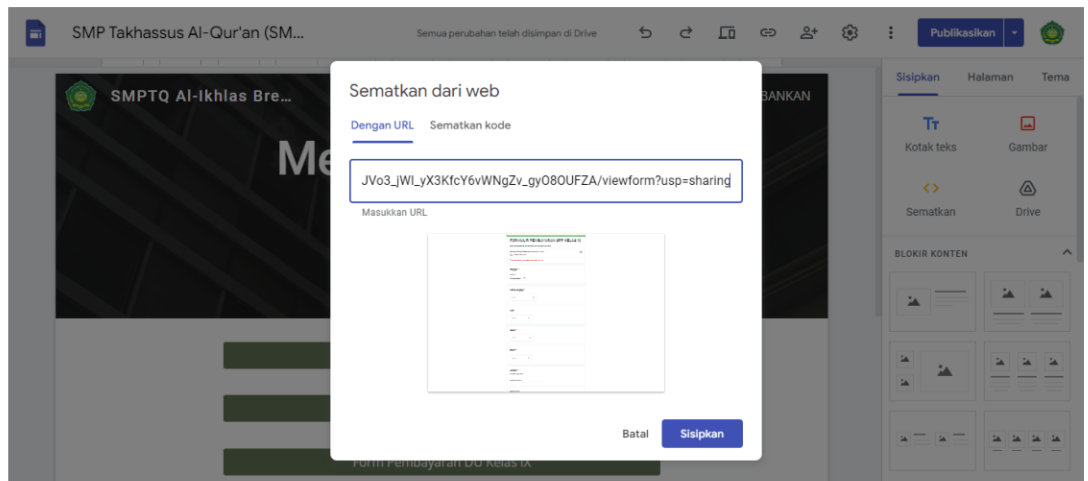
SMP Takhassus Al-Qur'an (SM...

Semua perubahan telah disimpan di Drive

Publikasikan

Sisipkan Halaman Tema

Kotak teks Gambar

Sematkan Drive

BLOKIR KONTEN

SMPTQ Al-Ikhlas Bre...

BANKAN

Me

Sematkan dari web

Dengan URL Sematkan kode

JVo3_jWl_yX3KfcY6vWNgZv_gyO8OUFZA/viewform?usp=sharing

Masukkan URL

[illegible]

Batal Sisipkan

Form Pembayaran DU Kelas IX